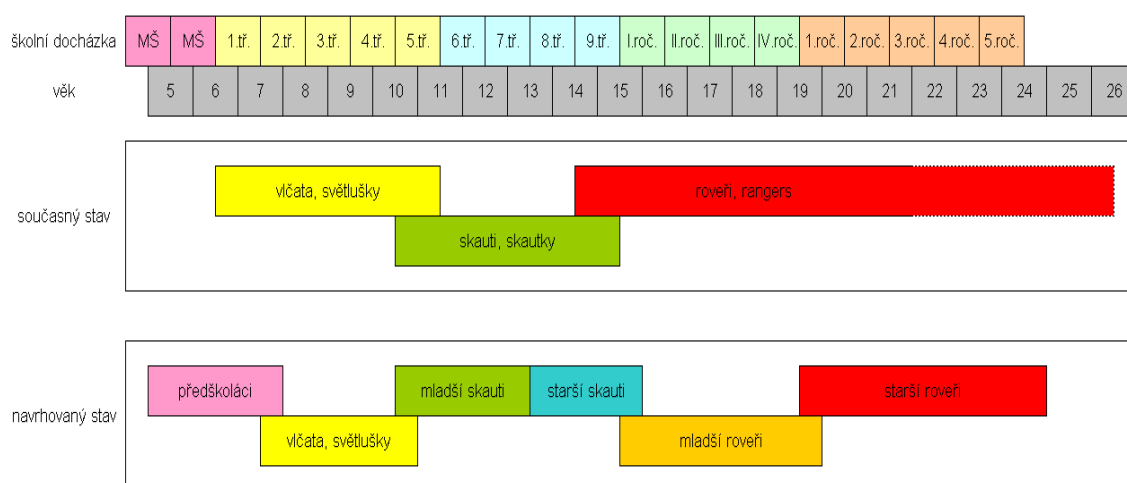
| školní docházka | MŠ | MŠ | 1.tř. | 2.tř. | 3.tř. | 4.tř. | 5.tř. | 6.tř. | 7.tř. | 8.tř. | 9.tř. | I.roč. | II.roč. | III.roč. | IV.roč. | 1.roč. | 2.roč. | 3.roč. | 4.roč. | 5.roč. |
|---|---|---|---|---|---|---|---|---|---|---|---|---|---|---|---|---|---|---|---|---|

| věk | 5 | 6 | 7 | 8 | 9 | 10 | 11 | 12 | 13 | 14 | 15 | 16 | 17 | 18 | 19 | 20 | 21 | 22 | 23 | 24 | 25 | 26 |
|---|---|---|---|---|---|---|---|---|---|---|---|---|---|---|---|---|---|---|---|---|---|---|

současný stav

vlčata, světlušky

roveři, rangers

skauti, skautky

navrhovaný stav

předškoláci

mladší skauti

starší skauti

starší roveři

vlčata, světlušky

mladší roveři